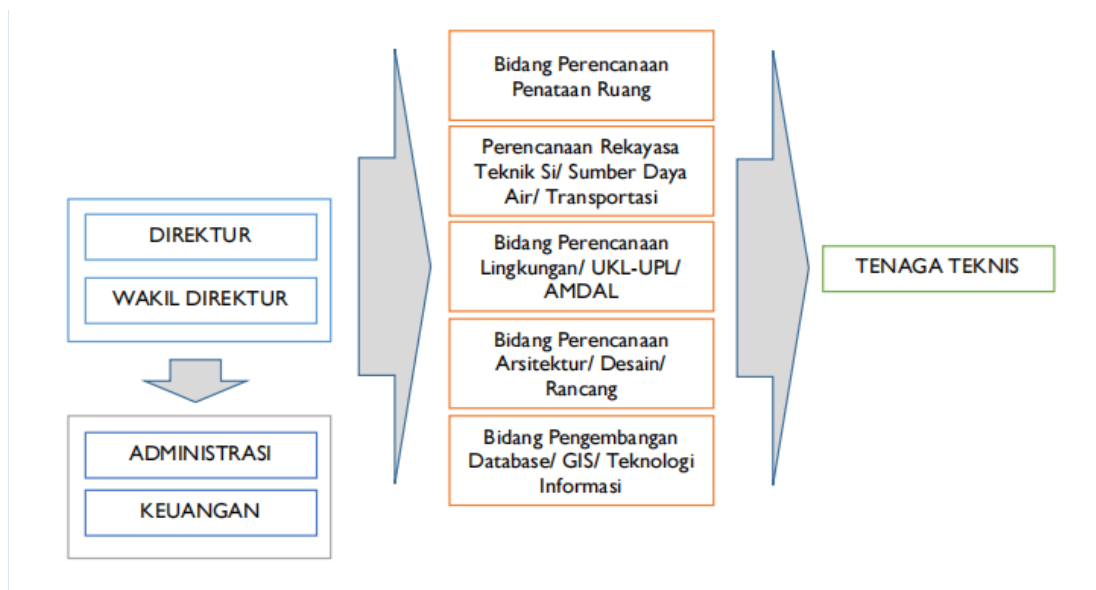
DIREKTUR

WAKIL DIREKTUR

ADMINISTRASI

KEUANGAN

Bidang Perencanaan Penataan Ruang

Perencanaan Rekayasa Teknik Si/ Sumber Daya Air/ Transportasi

Bidang Perencanaan Lingkungan/ UKL-UPL/ AMDAL

Bidang Perencanaan Arsitektur/ Desain/ Rancang

Bidang Pengembangan Database/ GIS/ Teknologi Informasi

TENAGA TEKNIS